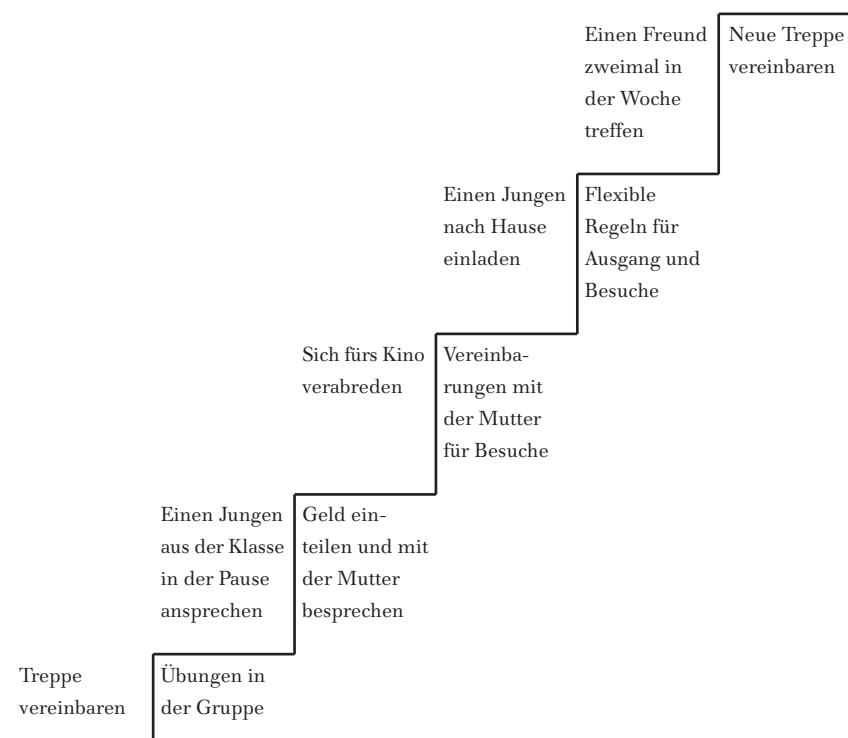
Einen Freund zweimal in der Woche treffen

Neue Treppe vereinbaren

Einen Jungen nach Hause einladen

Flexible Regeln für Ausgang und Besuche

Sich fürs Kino verabreden

Vereinbarungen mit der Mutter für Besuche

Einen Jungen aus der Klasse in der Pause ansprechen

Geld einteilen und mit der Mutter besprechen

Treppe vereinbaren

Übungen in der Gruppe